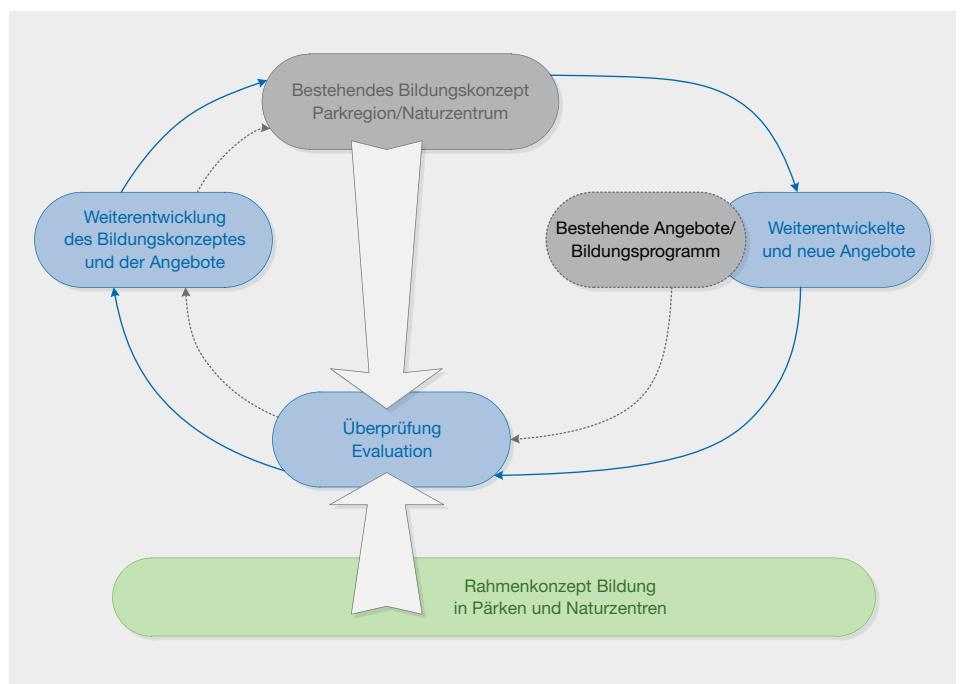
Bestehendes Bildungskonzept
Parkregion/Naturzentrum

Weiterentwicklung
des Bildungskonzeptes
und der Angebote

Bestehende Angebote/
Bildungsprogramm

Weiterentwickelte
und neue Angebote

Überprüfung
Evaluation

Rahmenkonzept Bildung
in Pärken und Naturzentren